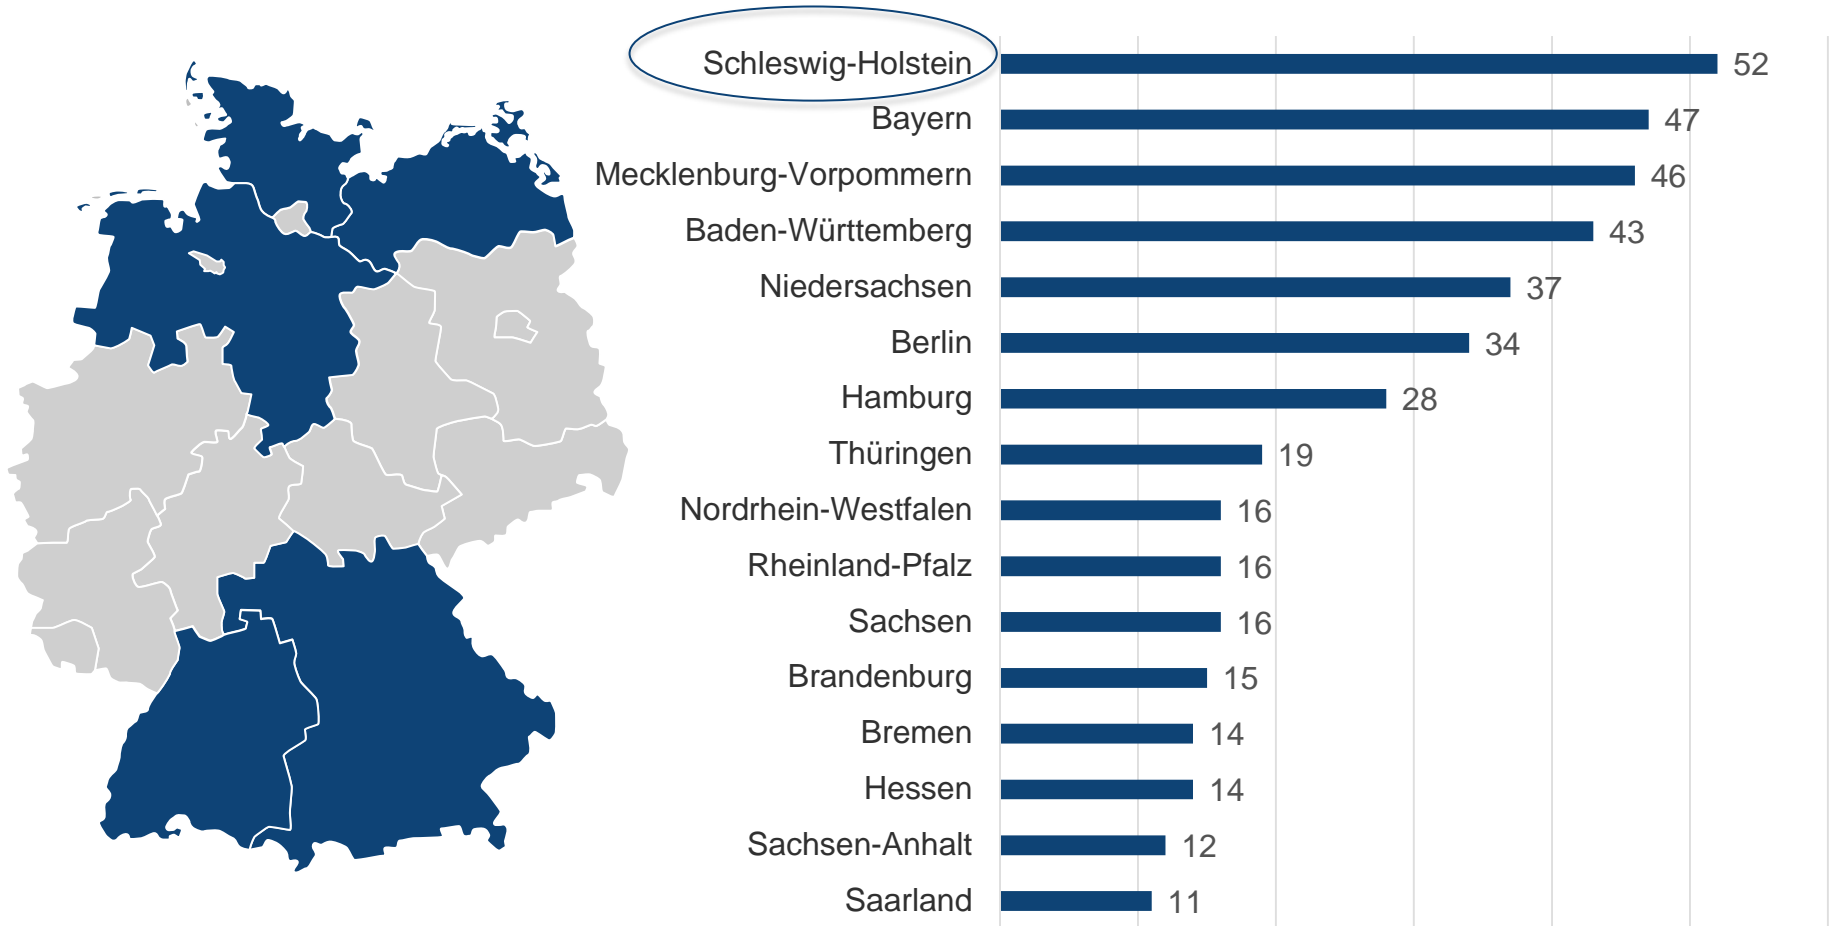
| | |
|---|---|
| Schleswig-Holstein | 52 |
| Bayern | 47 |
| Mecklenburg-Vorpommern | 46 |
| Baden-Württemberg | 43 |
| Niedersachsen | 37 |
| Berlin | 34 |
| Hamburg | 28 |
| Thüringen | 19 |
| Nordrhein-Westfalen | 16 |
| Rheinland-Pfalz | 16 |
| Sachsen | 16 |
| Brandenburg | 15 |
| Bremen | 14 |
| Hessen | 14 |
| Sachsen-Anhalt | 12 |
| Saarland | 11 |